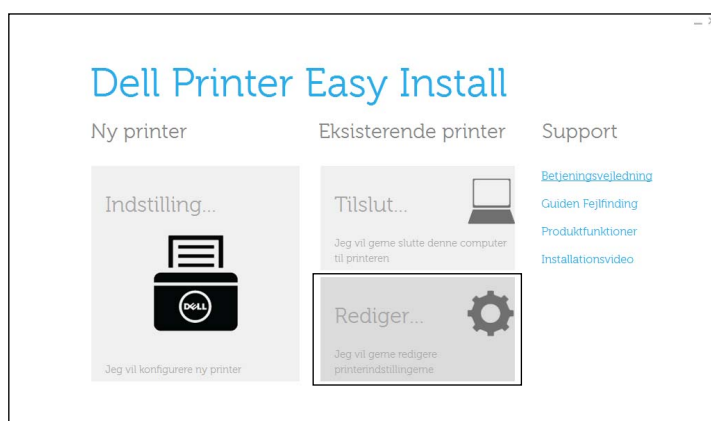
Dell Printer Easy Install

Ny printer

Indstilling...

DELL

Jeg vil konfigurere ny printer

Eksisterende printer

Tilslut...

Jeg vil gerne slutte denne computer til printeren

Rediger...

Jeg vil gerne redigere printerindstillingerne

Support

Betjeningsvejledning

Guiden Fejlfinding

Produktfunktioner

Installationsvideo